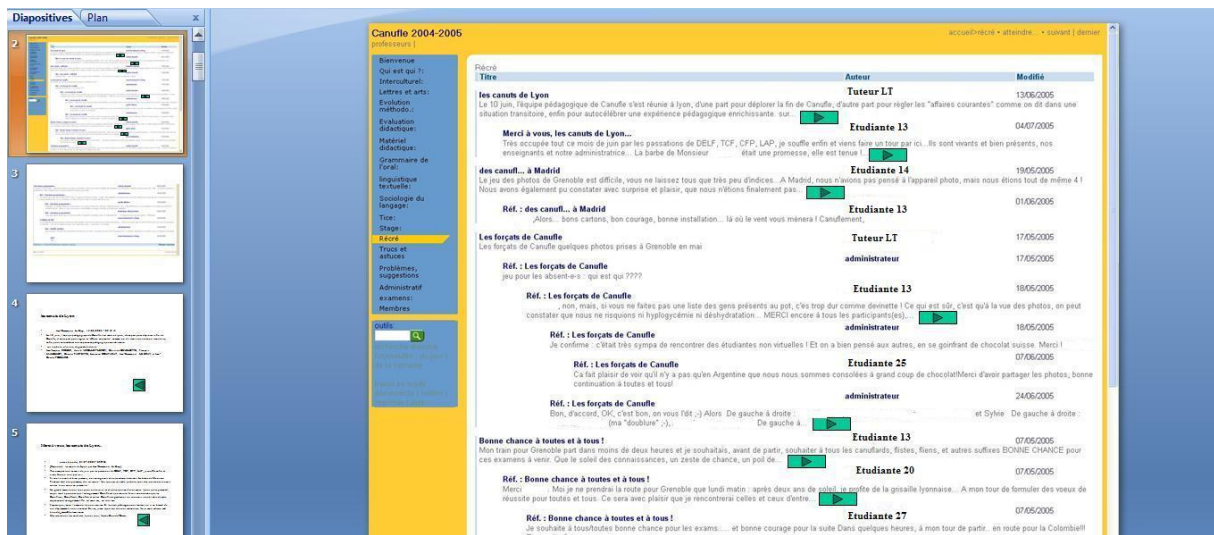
Diapositives Plan

2

3

4

5

Canufle 2004-2005
professeurs |

accueil>récré • atteindre... • suivant | dernier

Bienvenue
Qui est qui ?:
Interculturel:
Lettres et arts:
Evolution méthodo.:
Evaluation didactique:
Matériel didactique:
Grammaire de l'oral:
linguistique textuelle:
Sociologie du langage:
Tice:
Stage:
Récré
Trucs et astuces
Problèmes, suggestions
Administratif
examens:
Membres

outils

Récré

| Titre | Auteur | Modifié |
|---|---|---|

les canuts de Lyon — Tuteur LT — 13/06/2005
Le 10 juin, l'équipe pédagogique de Canufle s'est réunie à lyon, d'une part pour déplorer la fin de Canufle, d'autre part pour régler les "affaires courantes" comme on dit dans une situation transitoire, enfin pour autocélébrer une expérience pédagogique enrichissante. sur...

Merci à vous, les canuts de Lyon... — Etudiante 13 — 04/07/2005
Très occupée tout ce mois de juin par les passations de DELF, TCF, CFP, LAP, je souffle enfin et viens faire un tour par ici...Ils sont vivants et bien présents, nos enseignants et notre administratice... La barbe de Monsieur était une promesse, elle est tenue !

des canufl... à Madrid — Etudiante 14 — 19/05/2005
Le jeu des photos de Grenoble est difficile, vous ne laissez tous que très peu d'indices...A Madrid, nous n'avions pas pensé à l'appareil photo, mais nous étions tout de même 4 ! Nous avons également pu constater avec surprise et plaisir, que nous n'étions finalement pas...

Réf. : des canufl... à Madrid — Etudiante 13 — 01/06/2005
,Alors... bons cartons, bon courage, bonne installation... là où le vent vous mènera ! Canuflement,

Les forçats de Canufle — Tuteur LT — 17/05/2005
Les forçats de Canufle quelques photos prises à Grenoble en mai

Réf. : Les forçats de Canufle — administrateur — 17/05/2005
jeu pour les absent-e-s : qui est qui ????

Réf. : Les forçats de Canufle — Etudiante 13 — 18/05/2005
...non, mais, si vous ne faites pas une liste des gens présents au pot, c'es trop dur comme devinette ! Ce qui est sûr, c'est qu'à la vue des photos, on peut constater que nous ne risquions ni hyplogycémie ni déshydratation... MERCI encore à tous les participants(es),...

Réf. : Les forçats de Canufle — administrateur — 18/05/2005
Je confirme : c'était très sympa de rencontrer des étudiantes non virtuelles ! Et on a bien pensé aux autres, en se goinfrant de chocolat suisse. Merci !

Réf. : Les forçats de Canufle — Etudiante 25 — 07/06/2005
Ca fait plaisir de voir qu'il n'y a pas qu'en Argentine que nous nous sommes consolées à grand coup de chocolat!Merci d'avoir partager les photos, bonne continuation à toutes et tous!

Réf. : Les forçats de Canufle — administrateur — 24/06/2005
Bon, d'accord, OK, c'est bon, on vous l'dit ;-) Alors De gauche à droite : et Sylvie De gauche à droite : (ma "doublure" ;-),... De gauche à...

Bonne chance à toutes et à tous ! — Etudiante 13 — 07/05/2005
Mon train pour Grenoble part dans moins de deux heures et je souhaitais, avant de partir, souhaiter à tous les canuflards, flistes, fliens, et autres suffixes BONNE CHANCE pour ces examens à venir. Que le soleil des connaissances, un zeste de chance, un poil de...

Réf. : Bonne chance à toutes et à tous ! — Etudiante 20 — 07/05/2005
Merci Moi je ne prendrai la route pour Grenoble que lundi matin : après deux ans de soleil, je profite de la grisaille lyonnaise... A mon tour de formuler des voeux de réussite pour toutes et tous. Ce sera avec plaisir que je rencontrerai celles et ceux d'entre...

Réf. : Bonne chance à toutes et à tous ! — Etudiante 27 — 07/05/2005
Je souhaite à tous/toutes bonne chance pour les exams:.... et bonne courage pour la suite Dans quelques heures, à mon tour de partir... en route pour la Colombie!!!